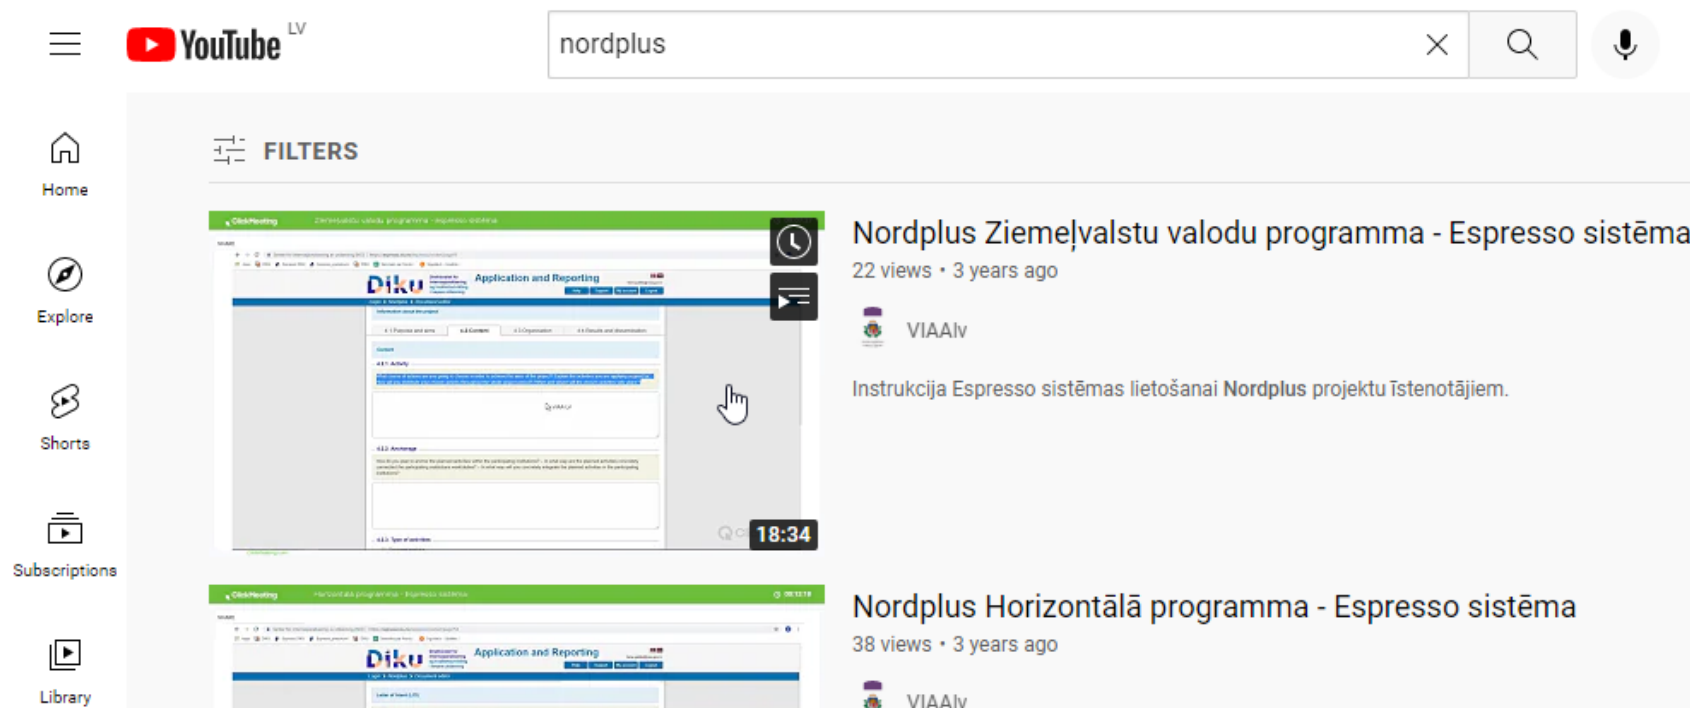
YouTube LV

nordplus

Home

Explore

Shorts

Subscriptions

Library

FILTERS

ClickMeeting Ziemeļvalstu valodu programma - Espresso sistēma

Diku Application and Reporting

18:34

Nordplus Ziemeļvalstu valodu programma - Espresso sistēma

22 views • 3 years ago

VIAAlv

Instrukcija Espresso sistēmas lietošanai Nordplus projektu īstenotājiem.

ClickMeeting Horizontālā programma - Espresso sistēma

Diku Application and Reporting

Nordplus Horizontālā programma - Espresso sistēma

38 views • 3 years ago

VIAAlv